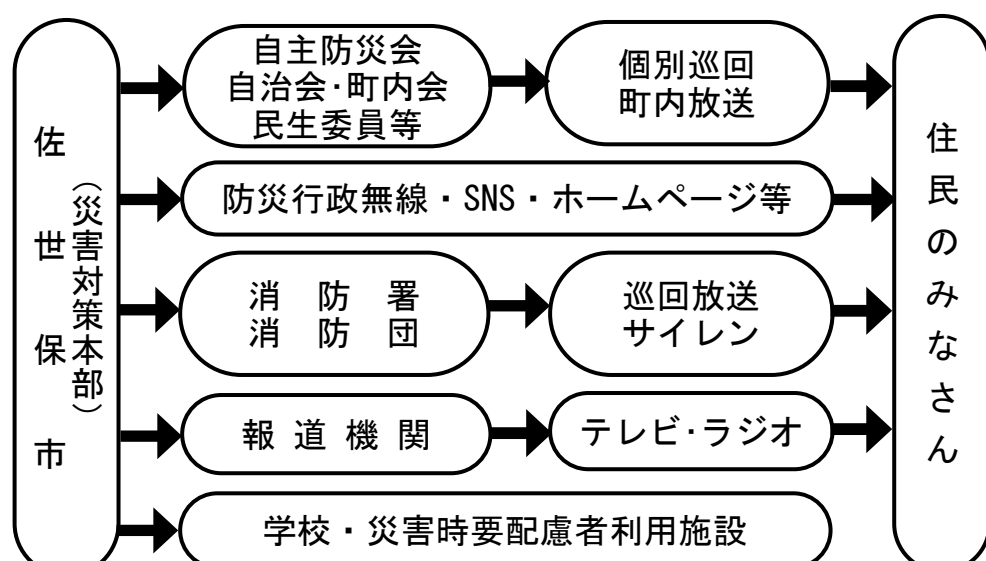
佐世保市（災害対策本部）

自主防災会
自治会･町内会
民生委員等

個別巡回
町内放送

防災行政無線・SNS・ホームページ等

消　防　署
消　防　団

巡回放送
サイレン

報 道 機 関

テレビ･ラジオ

学校・災害時要配慮者利用施設

住民のみなさん